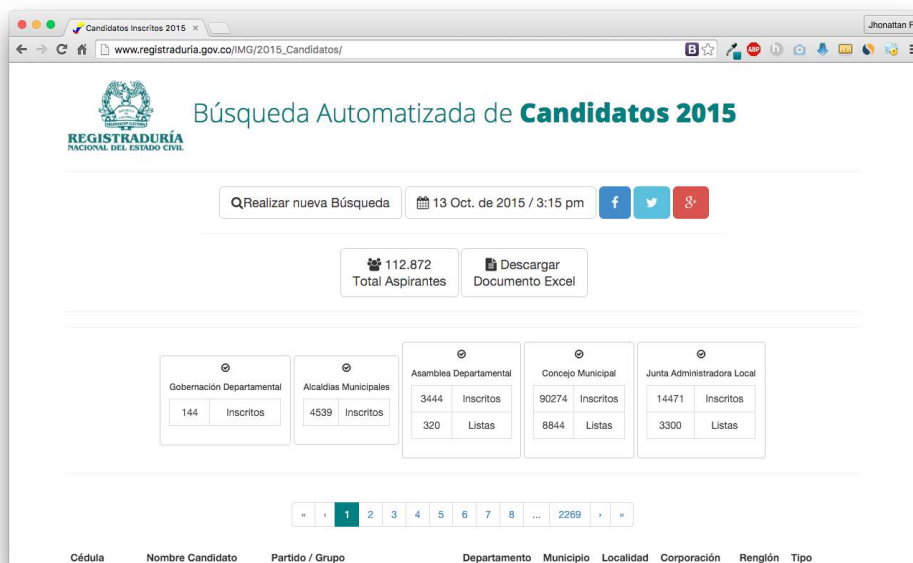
Candidatos Inscritos 2015 ×

Jhonattan F

www.registraduria.gov.co/IMG/2015_Candidatos/

REGISTRADURÍA NACIONAL DEL ESTADO CIVIL

Búsqueda Automatizada de Candidatos 2015

Realizar nueva Búsqueda

13 Oct. de 2015 / 3:15 pm

f

g+

112.872 Total Aspirantes

Descargar Documento Excel

Gobernación Departamental

| 144 | Inscritos |
|---|---|

Alcaldías Municipales

| 4539 | Inscritos |
|---|---|

Asamblea Departamental

| 3444 | Inscritos |
|---|---|
| 320 | Listas |

Concejo Municipal

| 90274 | Inscritos |
|---|---|
| 8844 | Listas |

Junta Administradora Local

| 14471 | Inscritos |
|---|---|
| 3300 | Listas |

« ‹ 1 2 3 4 5 6 7 8 ... 2269 › »

Cédula Nombre Candidato Partido / Grupo Departamento Municipio Localidad Corporación Renglón Tipo